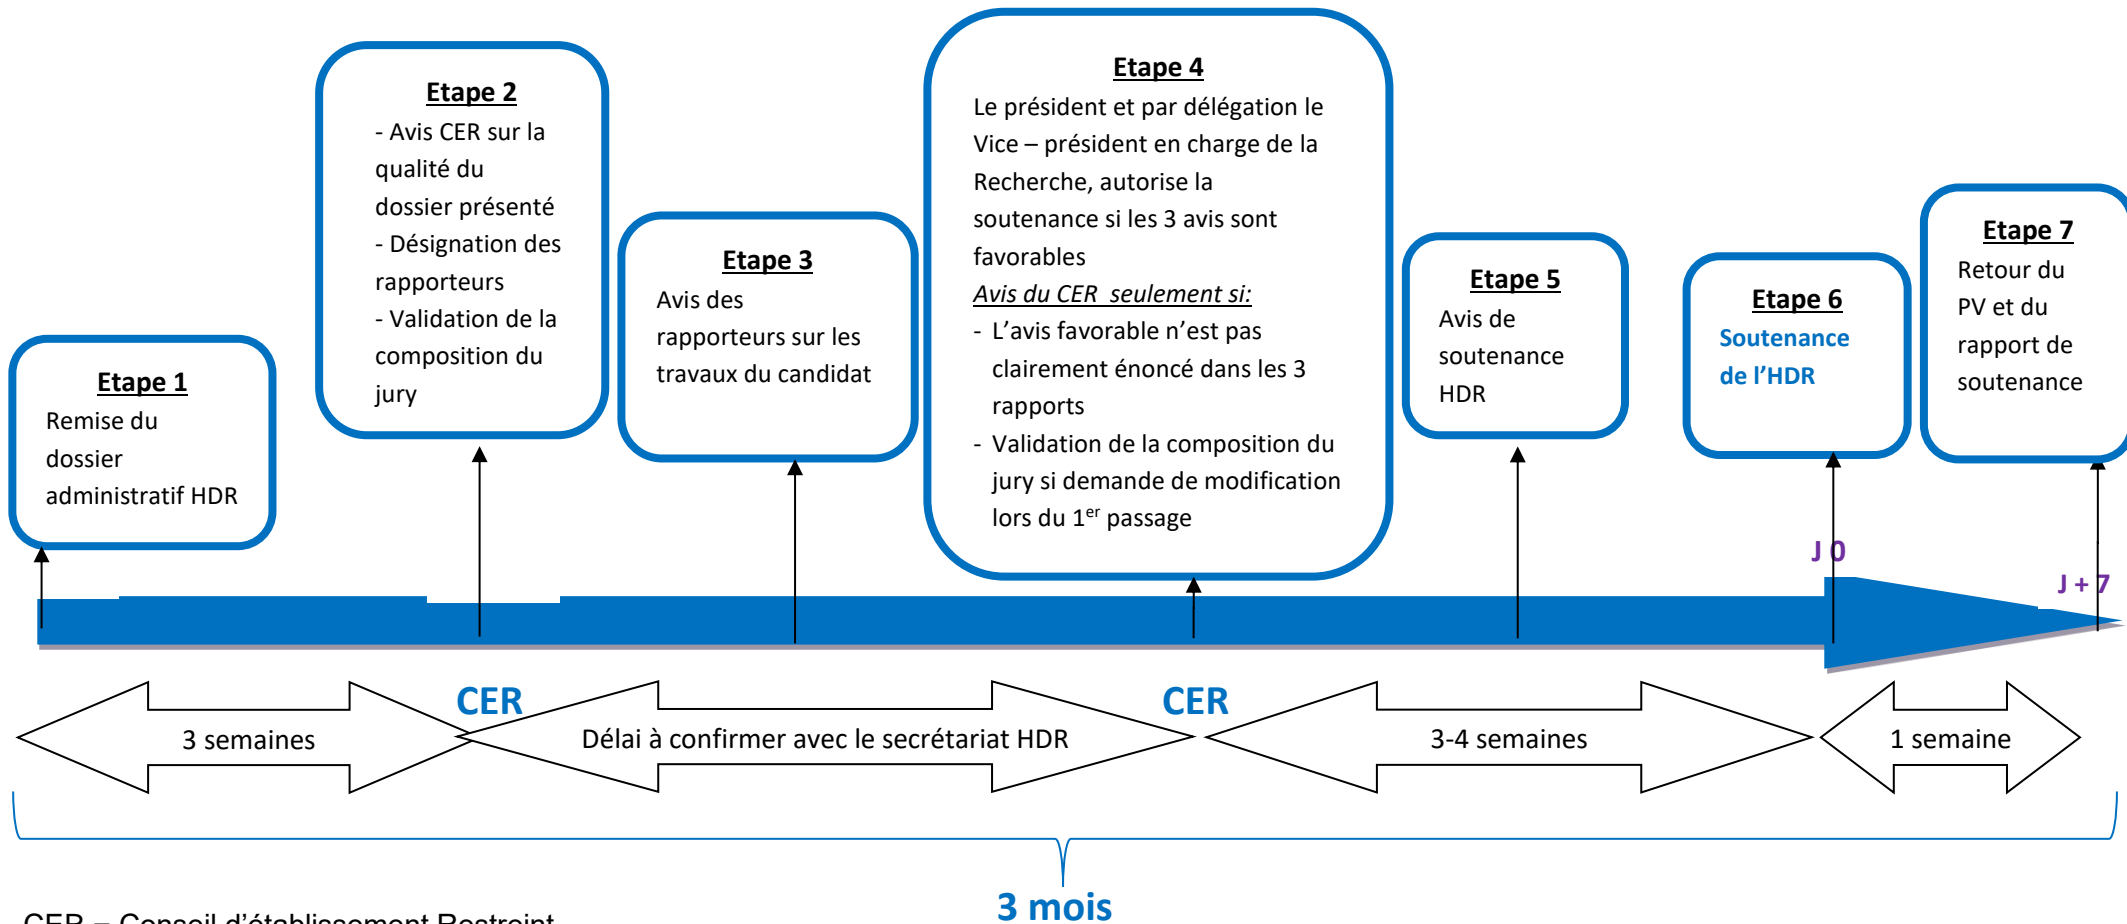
Etape 1
Remise du dossier administratif HDR

Etape 2
- Avis CER sur la qualité du dossier présenté
- Désignation des rapporteurs
- Validation de la composition du jury

Etape 3
Avis des rapporteurs sur les travaux du candidat

Etape 4
Le président et par délégation le Vice – président en charge de la Recherche, autorise la soutenance si les 3 avis sont favorables
Avis du CER seulement si:
- L'avis favorable n'est pas clairement énoncé dans les 3 rapports
- Validation de la composition du jury si demande de modification lors du 1$^{er}$ passage

Etape 5
Avis de soutenance HDR

Etape 6
Soutenance de l'HDR

Etape 7
Retour du PV et du rapport de soutenance

J 0

J + 7

CER

CER

3 semaines

Délai à confirmer avec le secrétariat HDR

3-4 semaines

1 semaine

3 mois

CER = Conseil d'établissement Restreint